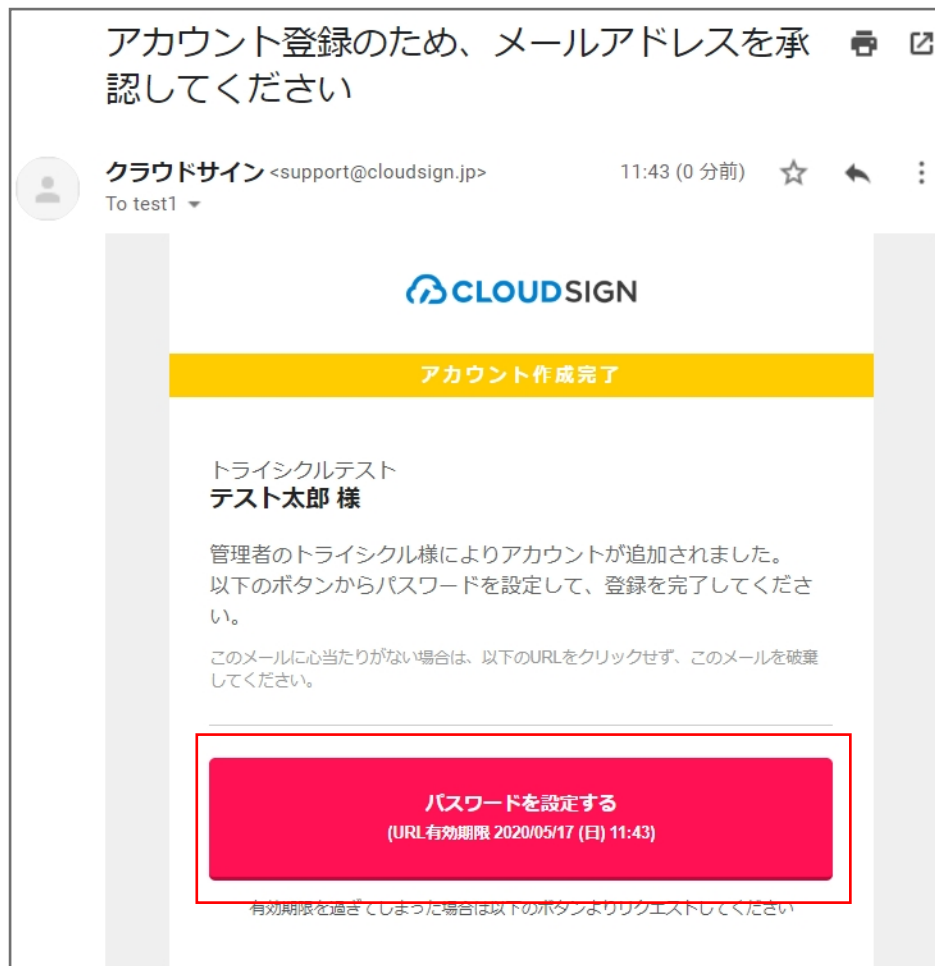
アカウント登録のため、メールアドレスを承認してください

クラウドサイン <support@cloudsign.jp>
To test1
11:43 (0 分前)

CLOUDSIGN

アカウント作成完了

トライシクルテスト
テスト太郎 様

管理者のトライシクル様によりアカウントが追加されました。
以下のボタンからパスワードを設定して、登録を完了してください。

このメールに心当たりがない場合は、以下のURLをクリックせず、このメールを破棄してください。

パスワードを設定する
(URL有効期限 2020/05/17 (日) 11:43)

有効期限を過ぎてしまった場合は以下のボタンよりリクエストしてください